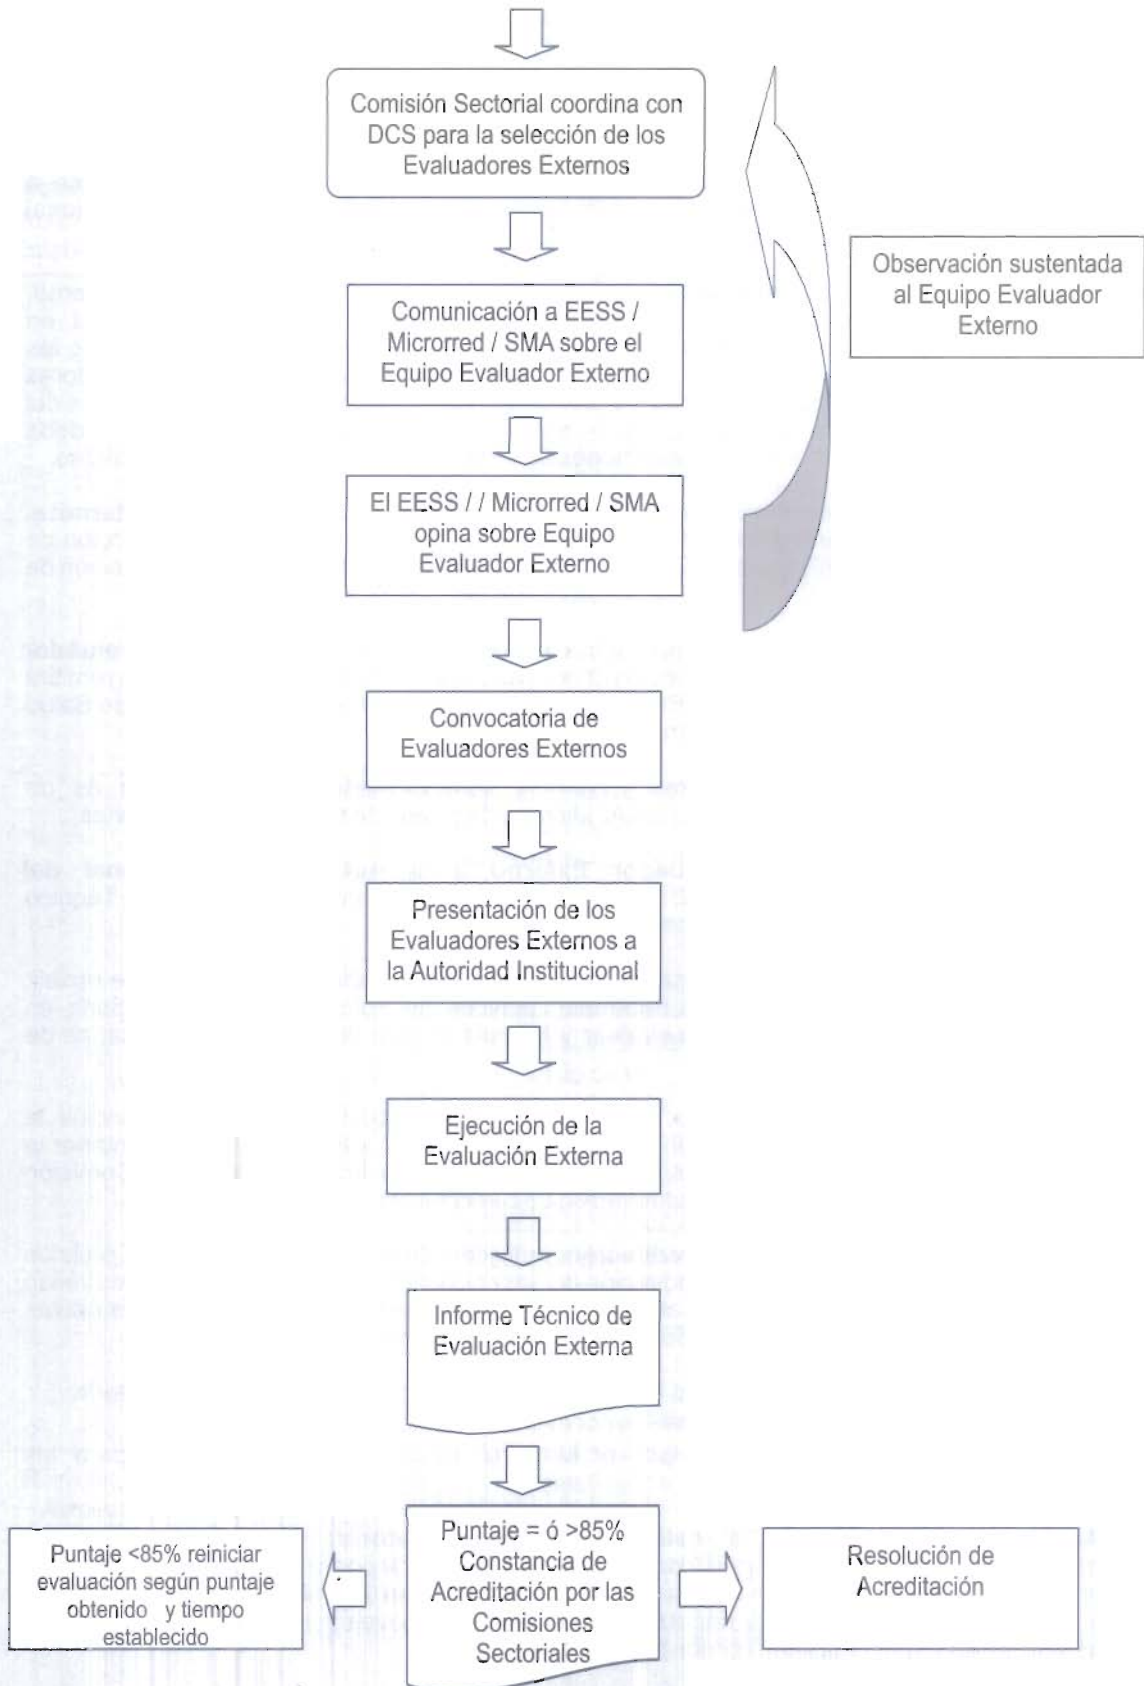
Comisión Sectorial coordina con DCS para la selección de los Evaluadores Externos

Observación sustentada al Equipo Evaluador Externo

Comunicación a EESS / Microrred / SMA sobre el Equipo Evaluador Externo

El EESS / / Microrred / SMA opina sobre Equipo Evaluador Externo

Convocatoria de Evaluadores Externos

Presentación de los Evaluadores Externos a la Autoridad Institucional

Ejecución de la Evaluación Externa

Informe Técnico de Evaluación Externa

Puntaje <85% reiniciar evaluación según puntaje obtenido y tiempo establecido

Puntaje = ó >85% Constancia de Acreditación por las Comisiones Sectoriales

Resolución de Acreditación